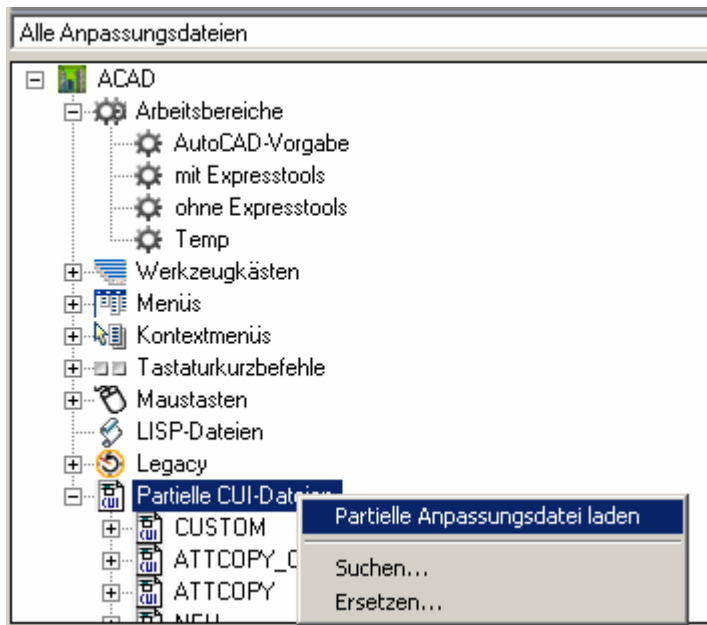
Alle Anpassungsdateien

ACAD
Arbeitsbereiche
AutoCAD-Vorgabe
mit Expresstools
ohne Expresstools
Temp
Werkzeugkästen
Menüs
Kontextmenüs
Tastaturkurzbefehle
Maustasten
LISP-Dateien
Legacy
Partielle CUI-Dat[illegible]
CUSTOM
ATTCOPY_C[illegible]
ATTCOPY
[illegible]

Partielle Anpassungsdatei laden
Suchen...
Ersetzen...